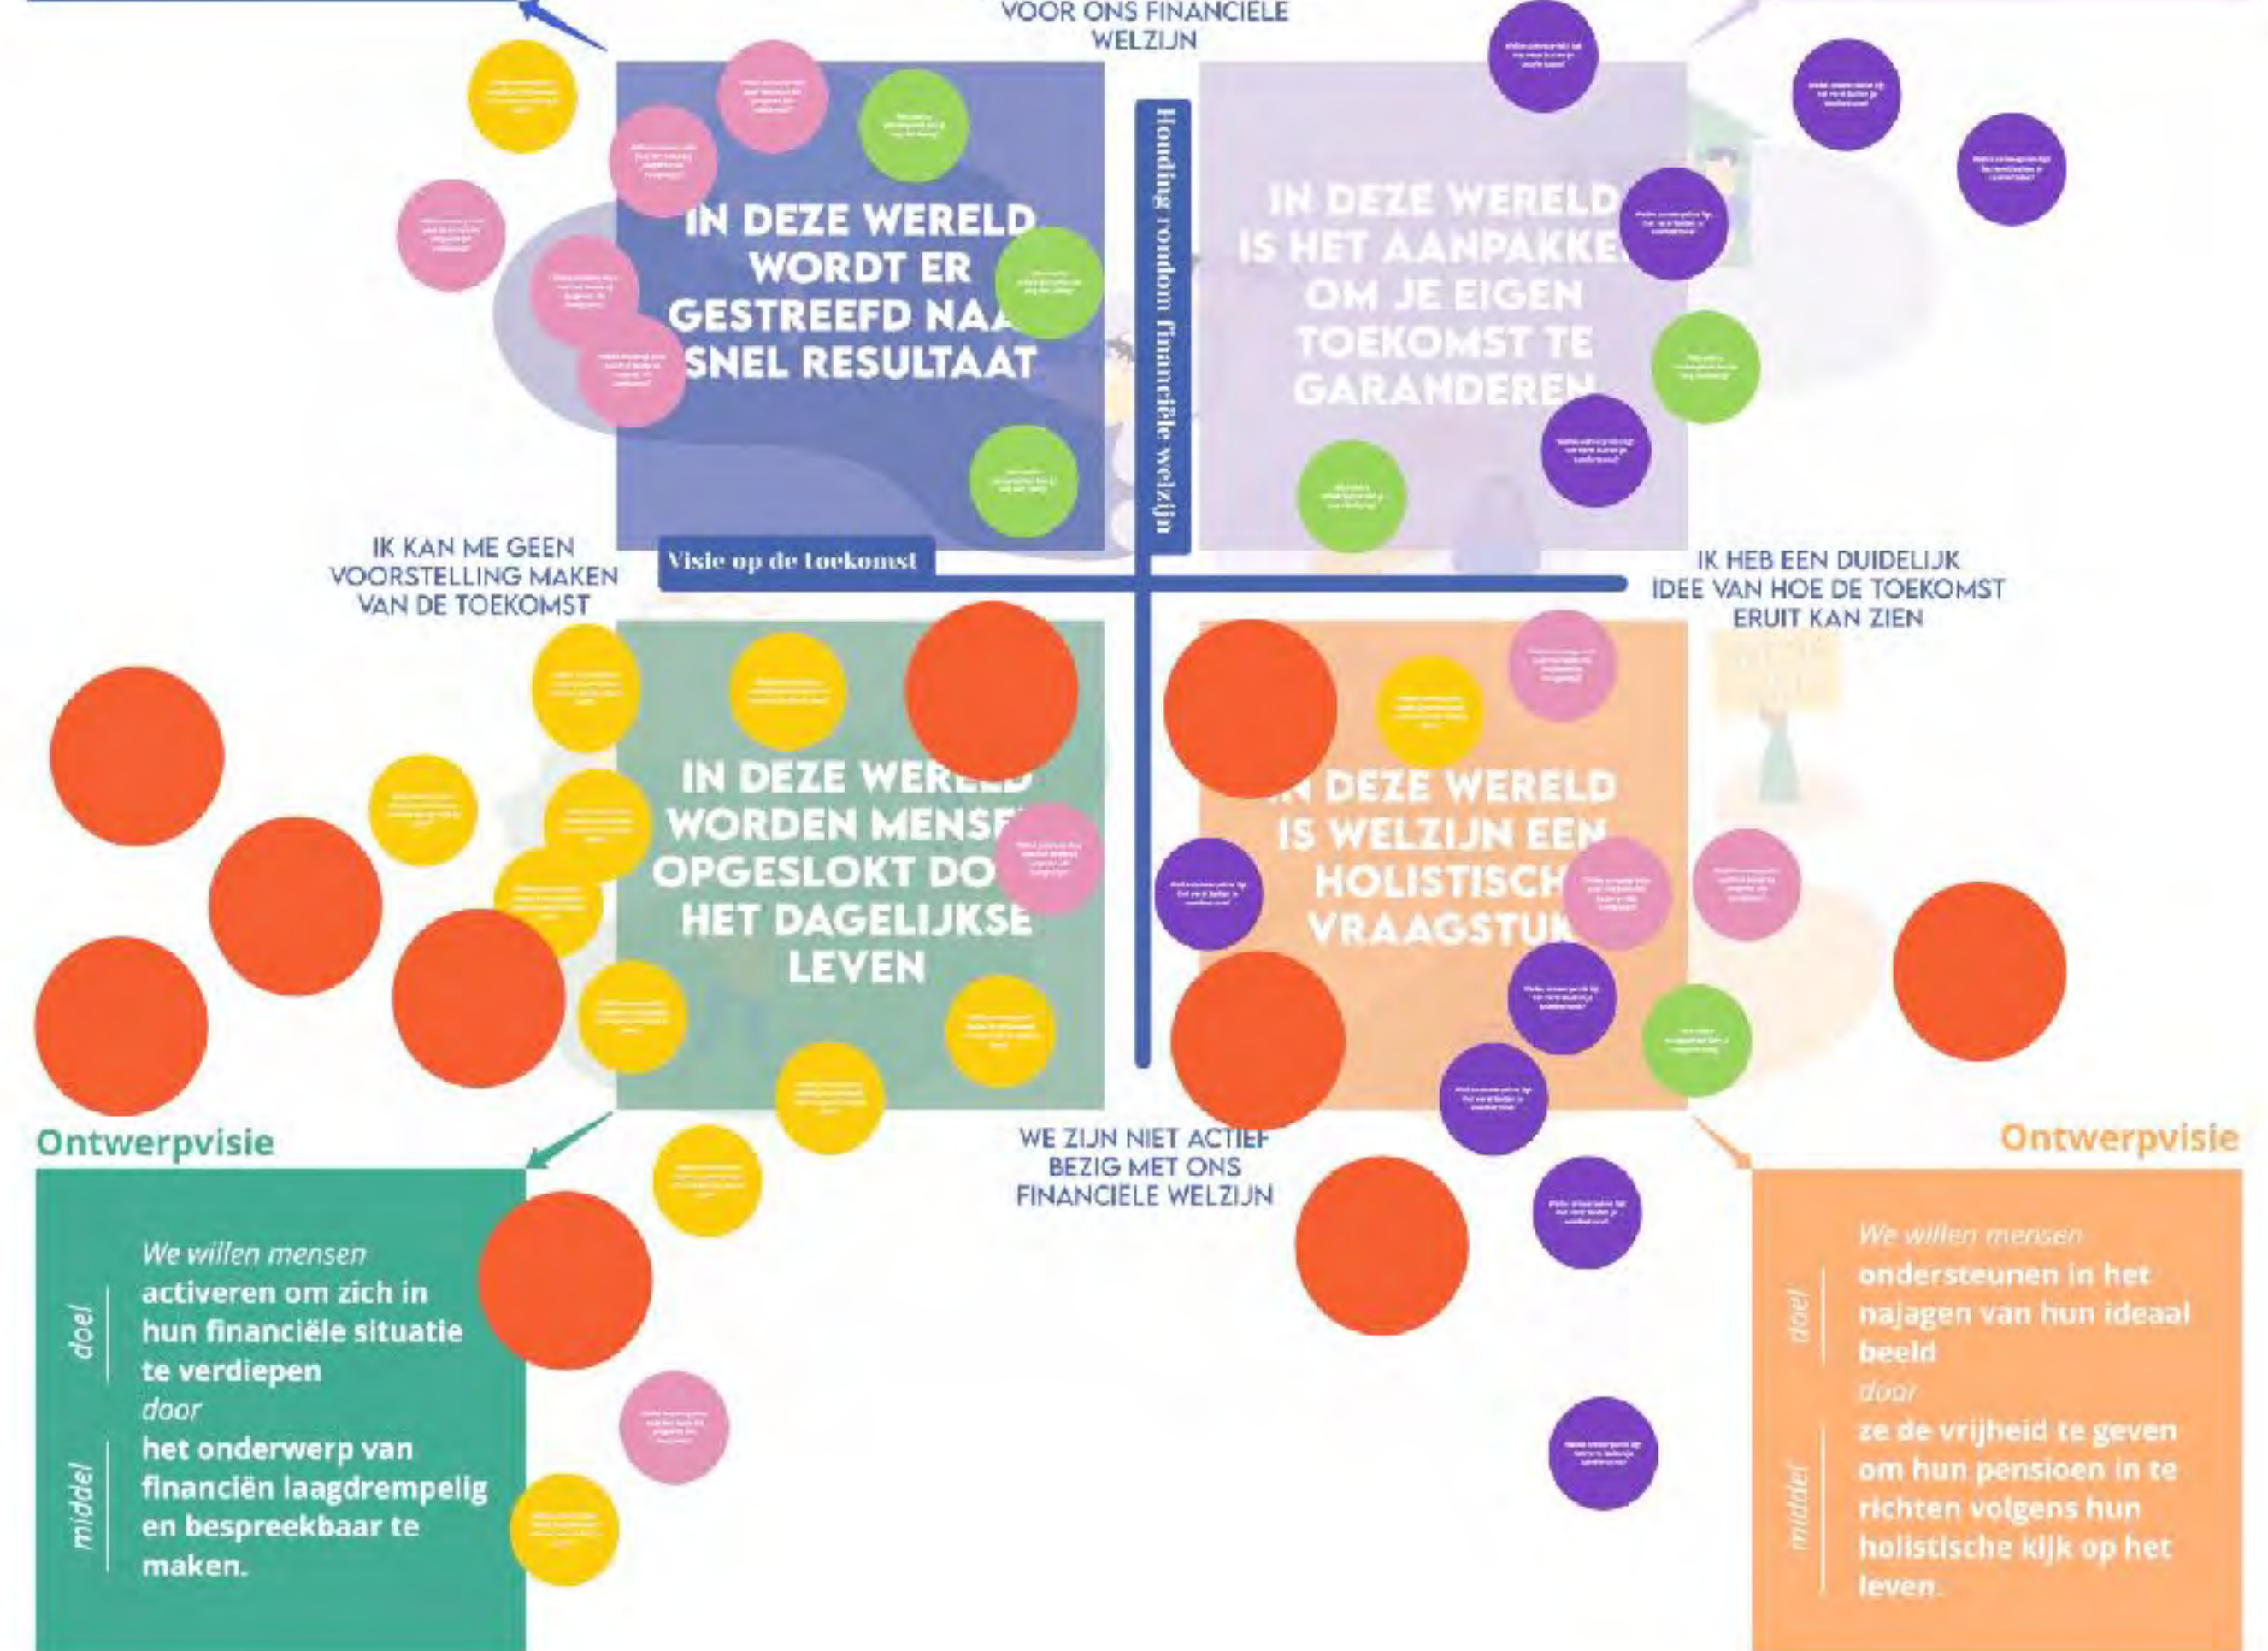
VOOR ONS FINANCIELE WELZIJN

Houding rondom financiële welzijn

IN DEZE WERELD WORDT ER GESTREEFD NAA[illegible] SNEL RESULTAAT

IN DEZE WERELD IS HET AANPAKKE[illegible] OM JE EIGEN TOEKOMST TE GARANDEREN

IK KAN ME GEEN VOORSTELLING MAKEN VAN DE TOEKOMST

Visie op de toekomst

IK HEB EEN DUIDELIJK IDEE VAN HOE DE TOEKOMST ERUIT KAN ZIEN

IN DEZE WER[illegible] WORDEN MENSE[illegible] OPGESLOKT DO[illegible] HET DAGELIJKSE LEVEN

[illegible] DEZE WERELD IS WELZIJN EEN HOLISTISCH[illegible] VRAAGSTU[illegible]

WE ZIJN NIET ACTIEF BEZIG MET ONS FINANCIELE WELZIJN

Ontwerpvisie

doel
We willen mensen activeren om zich in hun financiële situatie te verdiepen
door
middel
het onderwerp van financiën laagdrempelig en bespreekbaar te maken.

Ontwerpvisie

doel
We willen mensen ondersteunen in het najagen van hun ideaal beeld
door
middel
ze de vrijheid te geven om hun pensioen in te richten volgens hun holistische kijk op het leven.